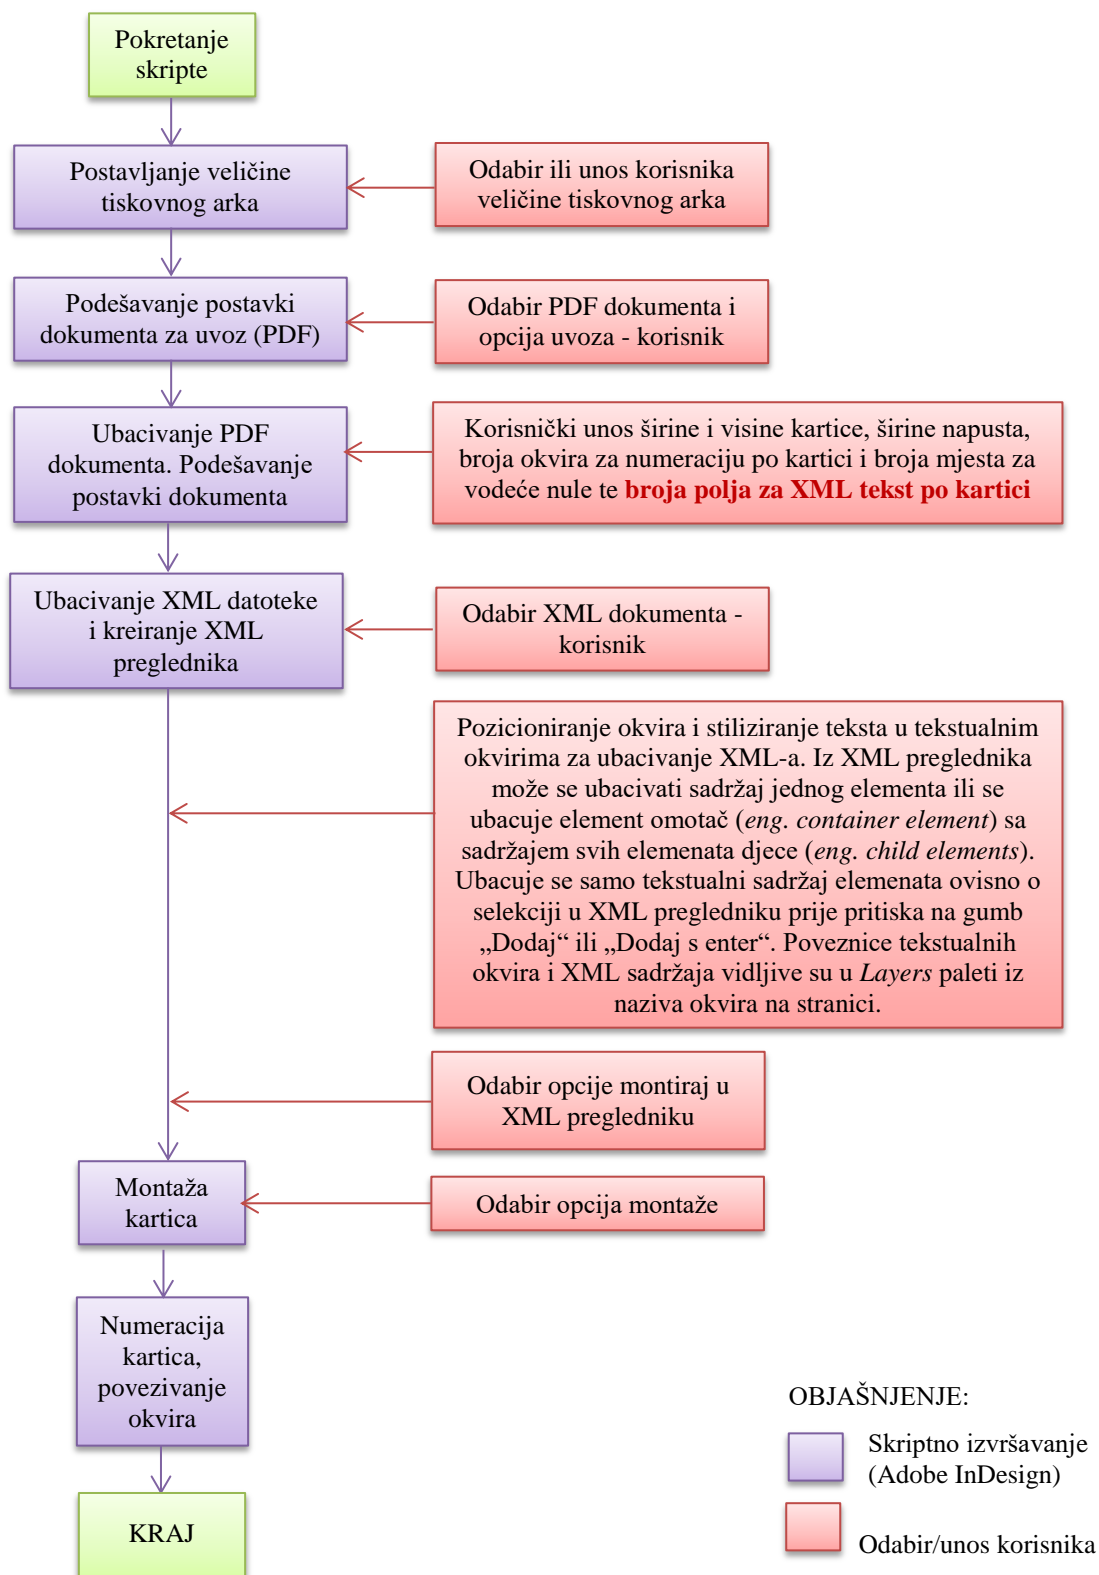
Pokretanje skripte

Postavljanje veličine tiskovnog arka

Odabir ili unos korisnika veličine tiskovnog arka

Podešavanje postavki dokumenta za uvoz (PDF)

Odabir PDF dokumenta i opcija uvoza - korisnik

Ubacivanje PDF dokumenta. Podešavanje postavki dokumenta

Korisnički unos širine i visine kartice, širine napusta, broja okvira za numeraciju po kartici i broja mjesta za vodeće nule te **broja polja za XML tekst po kartici**

Ubacivanje XML datoteke i kreiranje XML preglednika

Odabir XML dokumenta - korisnik

Pozicioniranje okvira i stiliziranje teksta u tekstualnim okvirima za ubacivanje XML-a. Iz XML preglednika može se ubacivati sadržaj jednog elementa ili se ubacuje element omotač (*eng. container element*) sa sadržajem svih elemenata djece (*eng. child elements*). Ubacuje se samo tekstualni sadržaj elemenata ovisno o selekciji u XML pregledniku prije pritiska na gumb „Dodaj“ ili „Dodaj s enter“. Poveznice tekstualnih okvira i XML sadržaja vidljive su u *Layers* paleti iz naziva okvira na stranici.

Odabir opcije montiraj u XML pregledniku

Montaža kartica

Odabir opcija montaže

Numeracija kartica, povezivanje okvira

KRAJ

OBJAŠNJENJE:

Skriptno izvršavanje (Adobe InDesign)

Odabir/unos korisnika